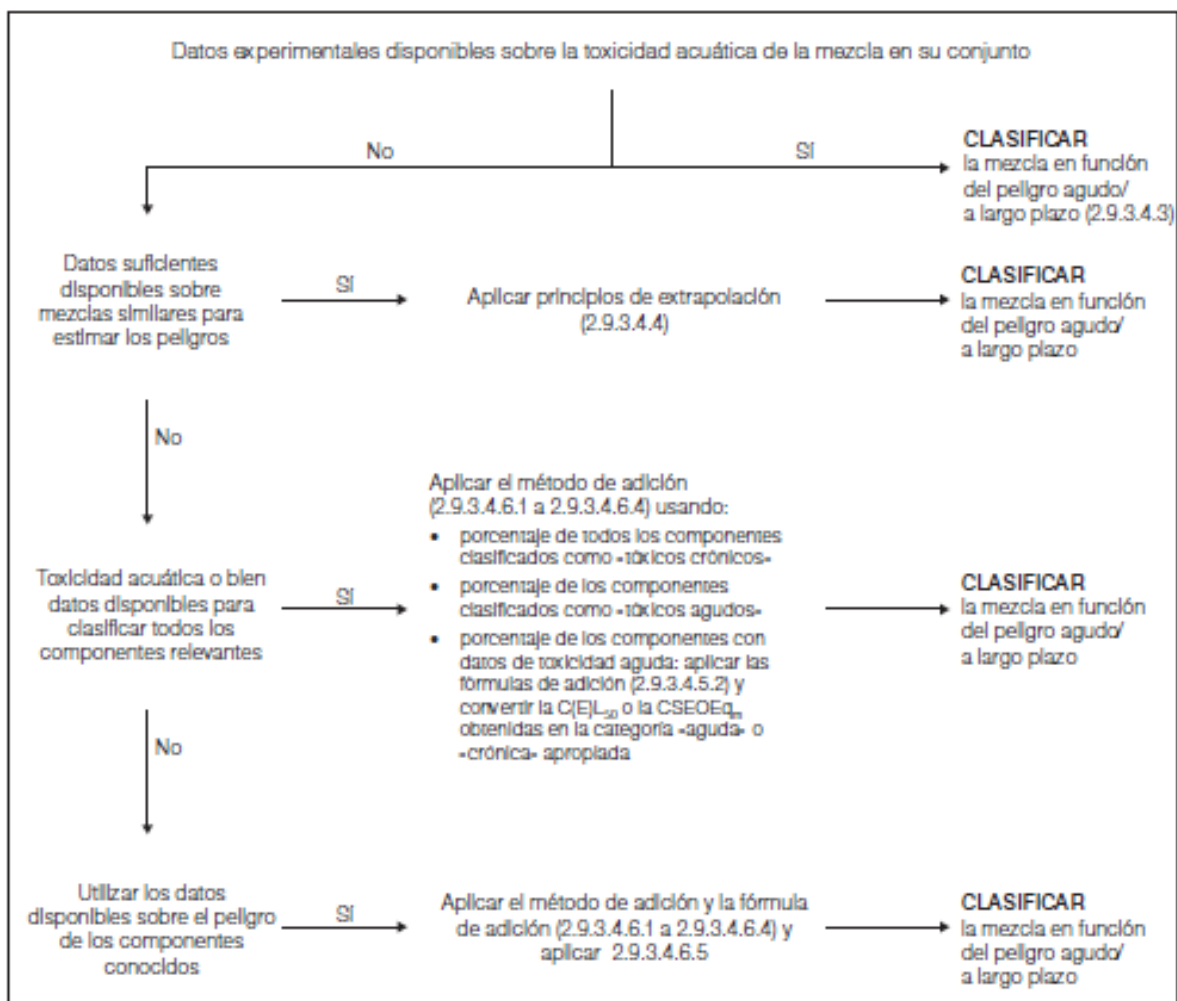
Datos experimentales disponibles sobre la toxicidad acuática de la mezcla en su conjunto

No

Sí

**CLASIFICAR**
la mezcla en función del peligro agudo/ a largo plazo (2.9.3.4.3)

Datos suficientes disponibles sobre mezclas similares para estimar los peligros

Sí

Aplicar principios de extrapolación (2.9.3.4.4)

**CLASIFICAR**
la mezcla en función del peligro agudo/ a largo plazo

No

Toxicidad acuática o bien datos disponibles para clasificar todos los componentes relevantes

Sí

Aplicar el método de adición (2.9.3.4.6.1 a 2.9.3.4.6.4) usando:
- porcentaje de todos los componentes clasificados como «tóxicos crónicos»
- porcentaje de los componentes clasificados como «tóxicos agudos»
- porcentaje de los componentes con datos de toxicidad aguda: aplicar las fórmulas de adición (2.9.3.4.5.2) y convertir la $C(E)L_{50}$ o la $CSEOEq_m$ obtenidas en la categoría «aguda» o «crónica» apropiada

**CLASIFICAR**
la mezcla en función del peligro agudo/ a largo plazo

No

Utilizar los datos disponibles sobre el peligro de los componentes conocidos

Sí

Aplicar el método de adición y la fórmula de adición (2.9.3.4.6.1 a 2.9.3.4.6.4) y aplicar 2.9.3.4.6.5

**CLASIFICAR**
la mezcla en función del peligro agudo/ a largo plazo